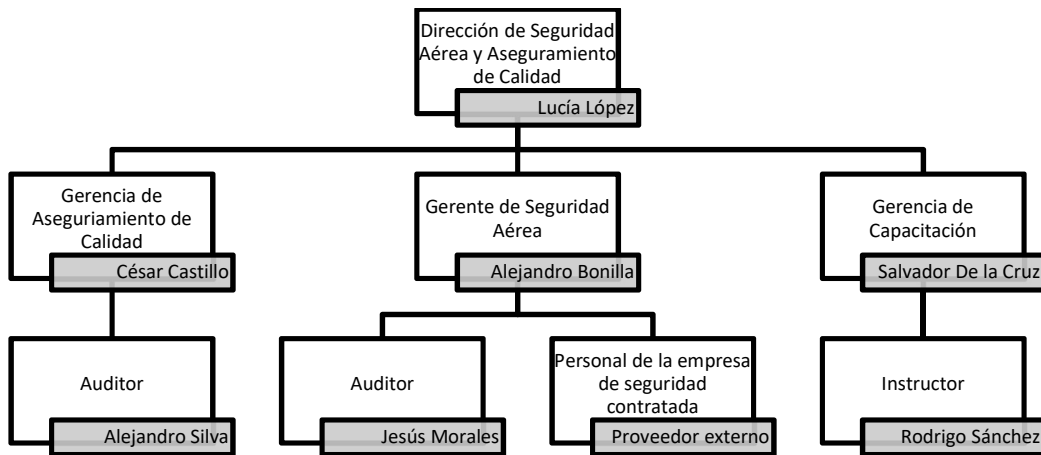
Dirección de Seguridad Aérea y Aseguramiento de Calidad
Lucía López

Gerencia de Aseguriamiento de Calidad
César Castillo

Gerente de Seguridad Aérea
Alejandro Bonilla

Gerencia de Capacitación
Salvador De la Cruz

Auditor
Alejandro Silva

Auditor
Jesús Morales

Personal de la empresa de seguridad contratada
Proveedor externo

Instructor
Rodrigo Sánchez